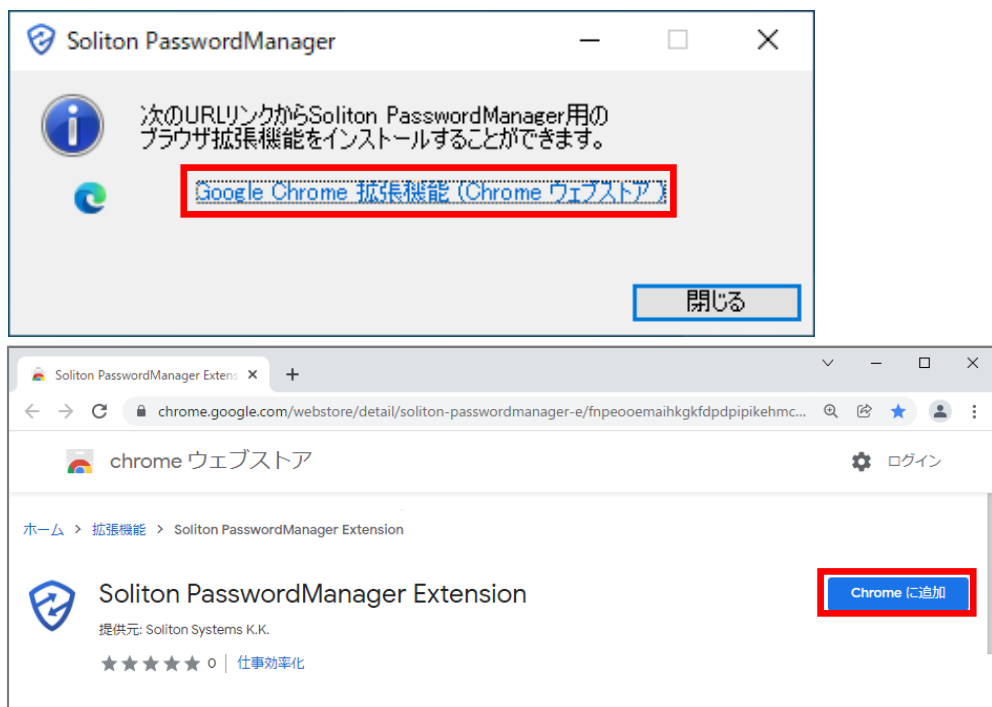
Soliton PasswordManager

次のURLリンクからSoliton PasswordManager用のブラウザ拡張機能をインストールすることができます。

Google Chrome 拡張機能 (Chrome ウェブストア)

閉じる

Soliton PasswordManager Exten

chrome.google.com/webstore/detail/soliton-passwordmanager-e/fnpeooemaihkgkfdpdpipikehmc...

chrome ウェブストア

ログイン

ホーム > 拡張機能 > Soliton PasswordManager Extension

Soliton PasswordManager Extension

提供元: Soliton Systems K.K.

0 | 仕事効率化

Chrome に追加